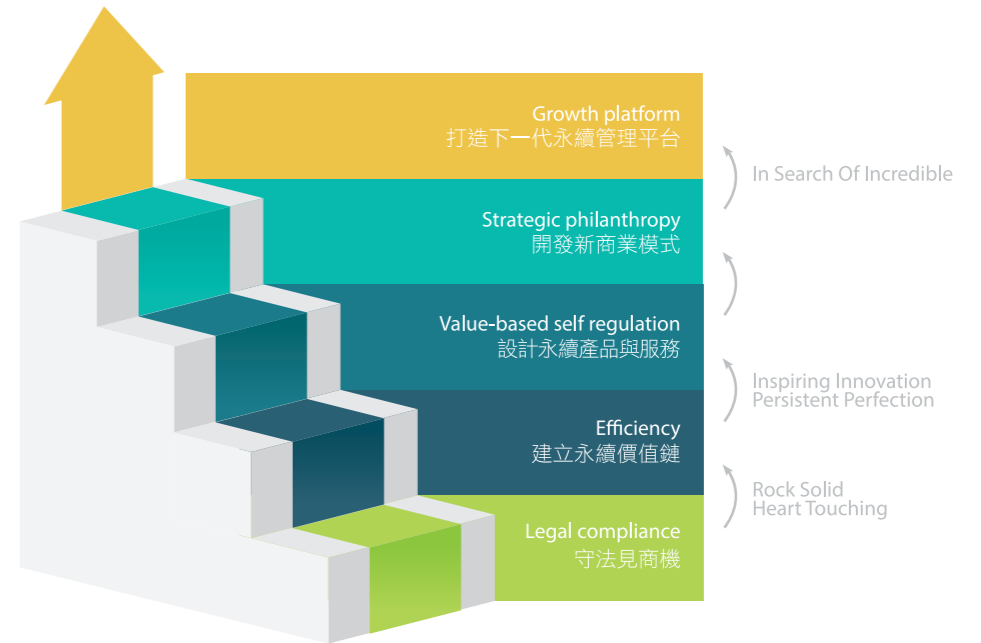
Growth platform
打造下一代永續管理平台

In Search Of Incredible

Strategic philanthropy
開發新商業模式

Value-based self regulation
設計永續產品與服務

Inspiring Innovation
Persistent Perfection

Efficiency
建立永續價值鏈

Rock Solid
Heart Touching

Legal compliance
守法見商機